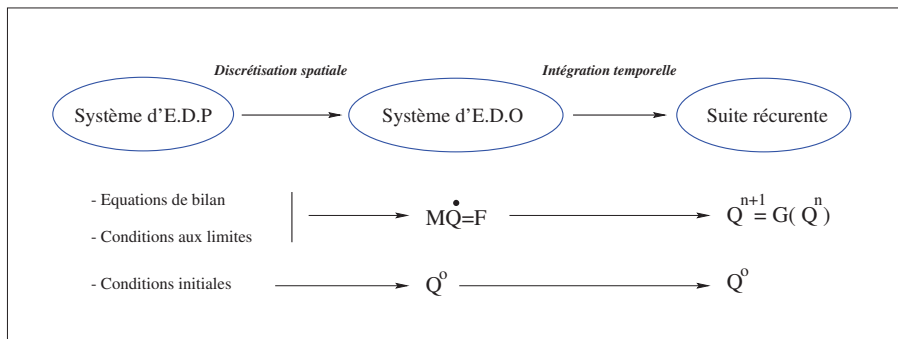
Discrétisation spatiale

Intégration temporelle

Système d'E.D.P

Système d'E.D.O

Suite récurente

- Equations de bilan

- Conditions aux limites

$M\dot{Q}=F$

$Q^{n+1} = G(Q^{n})$

- Conditions initiales

$Q^{o}$

$Q^{o}$